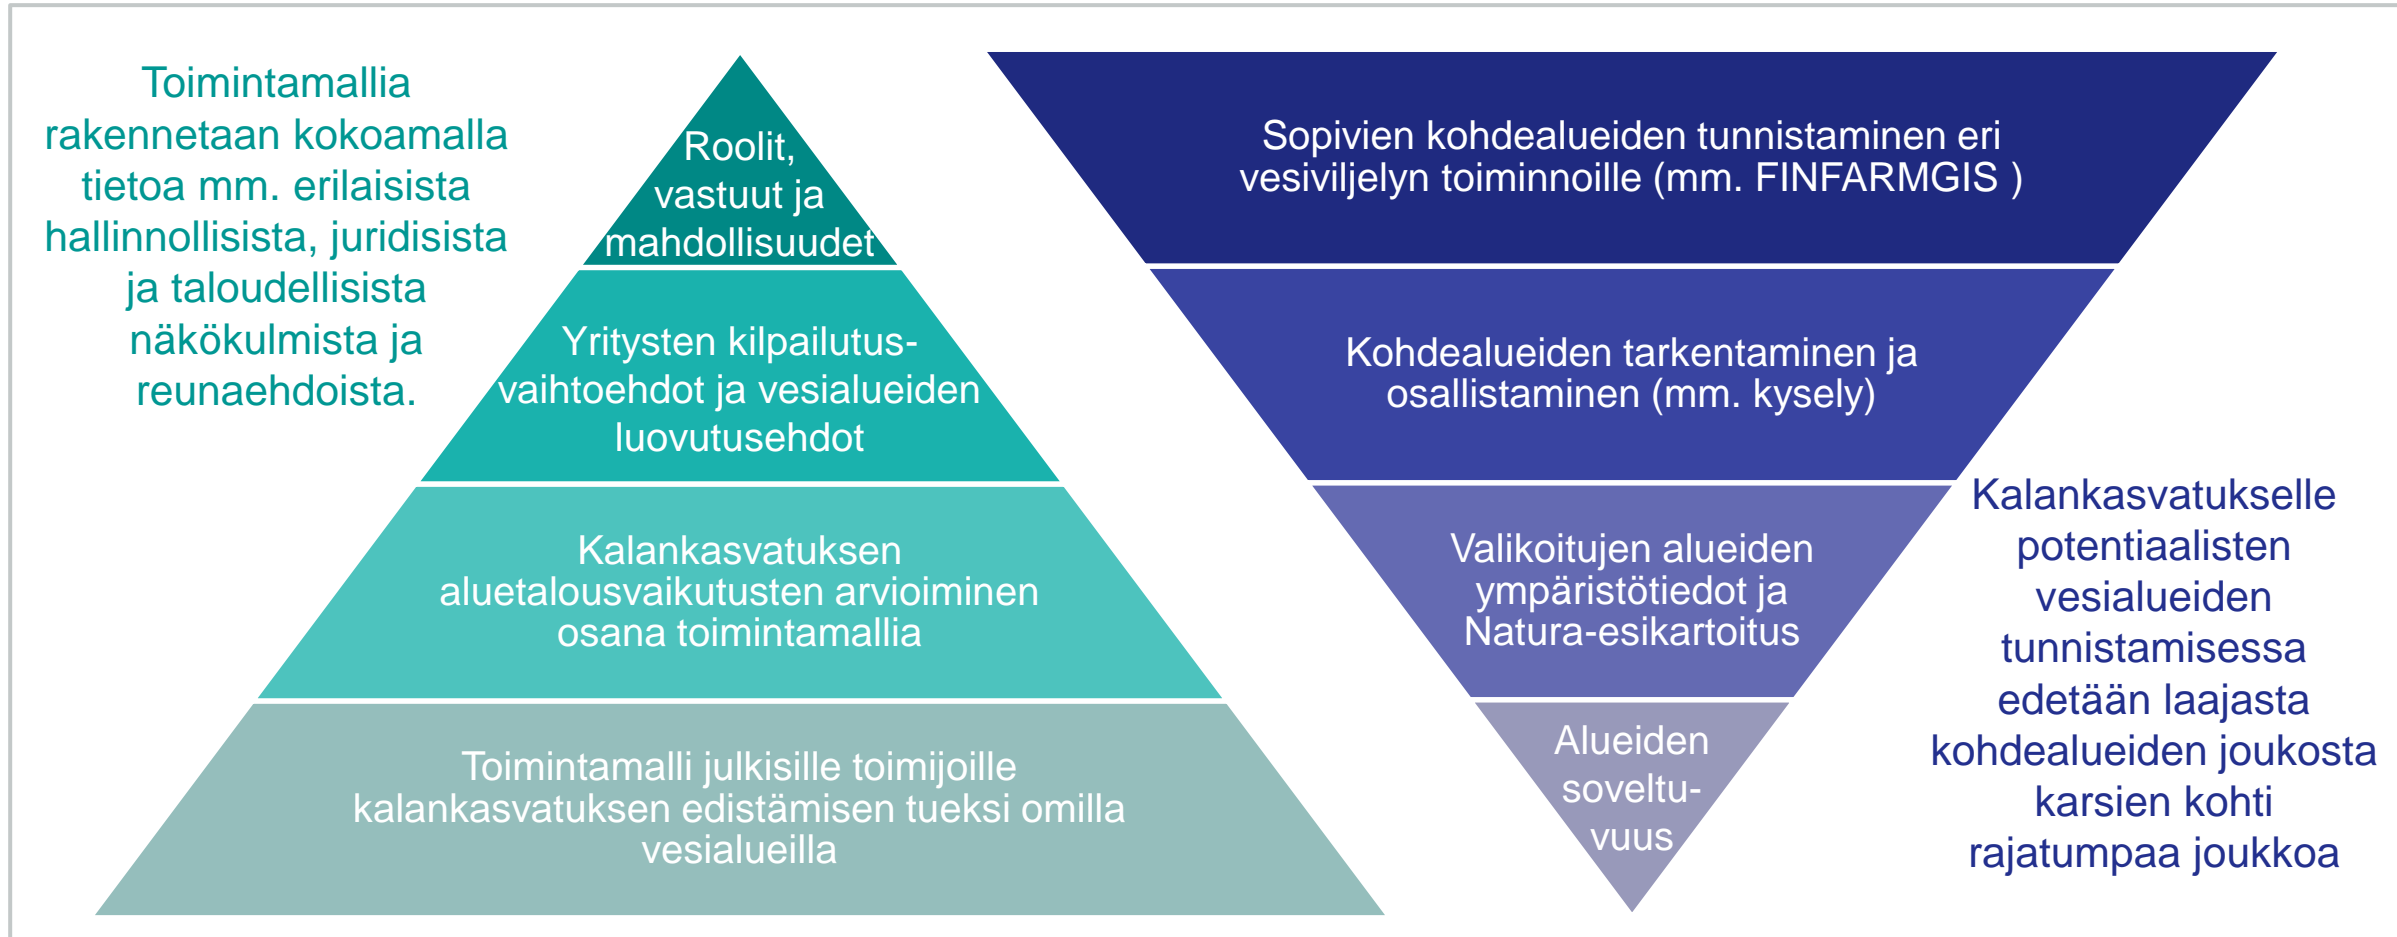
Toimintamallia rakennetaan kokoamalla tietoa mm. erilaisista hallinnollisista, juridisista ja taloudellisista näkökulmista ja reunaehdoista.

Roolit, vastuut ja mahdollisuudet

Yritysten kilpailutusvaihtoehdot ja vesialueiden luovutusehdot

Kalankasvatuksen aluetalousvaikutusten arvioiminen osana toimintamallia

Toimintamalli julkisille toimijoille kalankasvatuksen edistämisen tueksi omilla vesialueilla

Sopivien kohdealueiden tunnistaminen eri vesiviljelyn toiminnoille (mm. FINFARMGIS )

Kohdealueiden tarkentaminen ja osallistaminen (mm. kysely)

Valikoitujen alueiden ympäristötiedot ja Natura-esikartoitus

Alueiden soveltuvuus

Kalankasvatukselle potentiaalisten vesialueiden tunnistamisessa edetään laajasta kohdealueiden joukosta karsien kohti rajatumpaa joukkoa